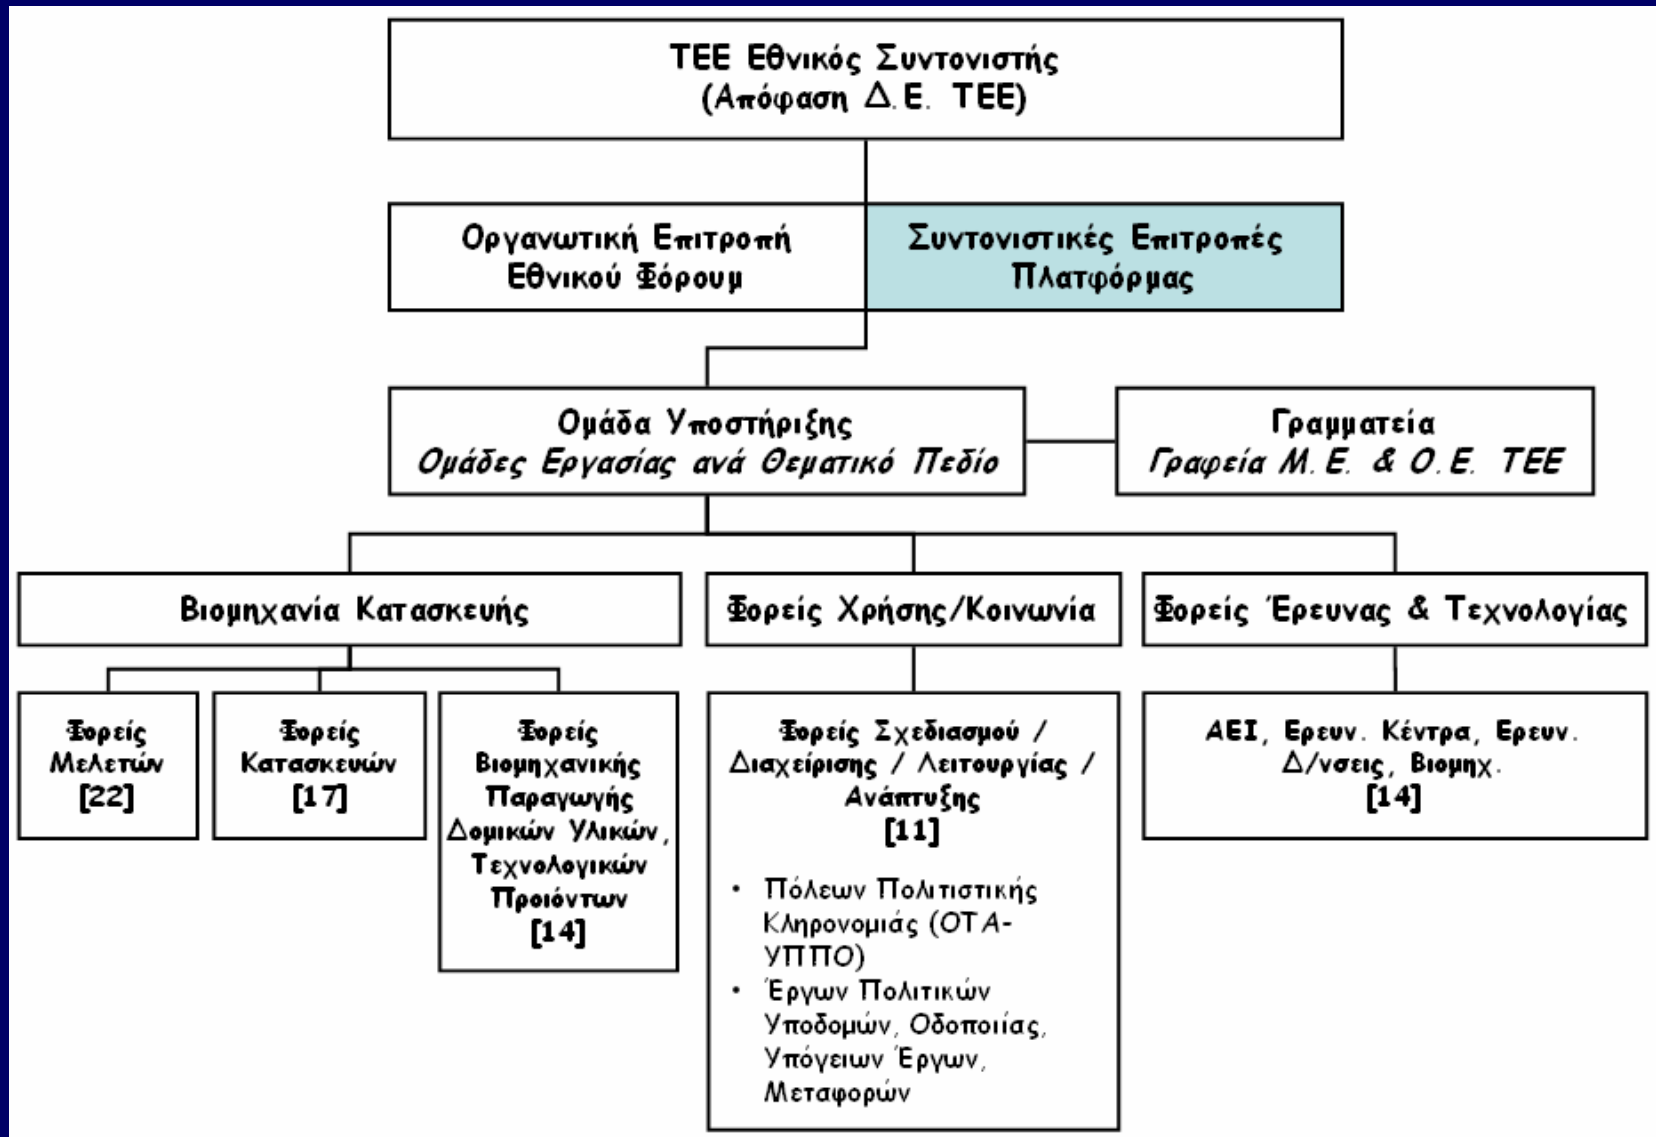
ΤΕΕ Εθνικός Συντονιστής
(Απόφαση Δ.Ε. ΤΕΕ)

Οργανωτική Επιτροπή
Εθνικού Φόρουμ

Συντονιστικές Επιτροπές
Πλατφόρμας

Ομάδα Υποστήριξης
Ομάδες Εργασίας ανά Θεματικό Πεδίο

Γραμματεία
Γραφεία Μ.Ε. & Ο.Ε. ΤΕΕ

Βιομηχανία Κατασκευής

Φορείς Χρήσης/Κοινωνία

Φορείς Έρευνας & Τεχνολογίας

Φορείς Μελετών [22]

Φορείς Κατασκευών [17]

Φορείς Βιομηχανικής Παραγωγής Δομικών Υλικών, Τεχνολογικών Προϊόντων [14]

Φορείς Σχεδιασμού / Διαχείρισης / Λειτουργίας / Ανάπτυξης [11]

• Πόλεων Πολιτιστικής Κληρονομιάς (ΟΤΑ-ΥΠΠΟ)
• Έργων Πολιτικών Υποδομών, Οδοποιίας, Υπόγειων Έργων, Μεταφορών

ΑΕΙ, Ερευν. Κέντρα, Ερευν. Δ/νσεις, Βιομηχ. [14]